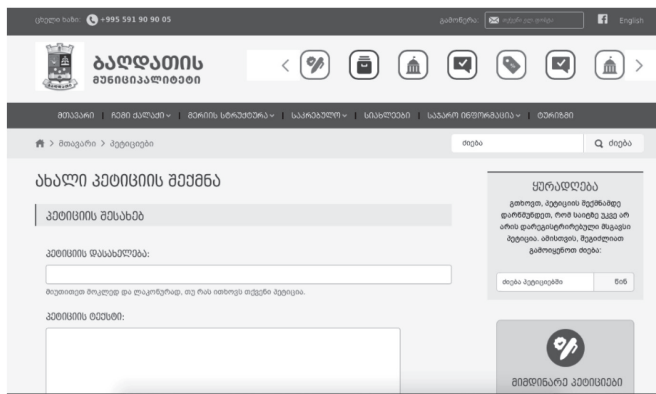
ცხელი ხაზი: +995 591 90 90 05
გამოწერა:
English

ბაღდათის
მუნიციპალიტეტი

მთავარი | ჩემი ქალაქი | მერიის სტრუქტურა | საკრებულო | სიახლეები | საჯარო ინფორმაცია | ტურიზმი

მთავარი > პეტიციები
ძიება
ძიება

ახალი პეტიციის შექმნა

პეტიციის შესახებ

პეტიციის დასახელება:

მიუთითეთ მოკლედ და ლაკონურად, თუ რას ითხოვს თქვენი პეტიცია.

პეტიციის ტექსტი:

ყურადღება
გთხოვთ, პეტიციის შექმნამდე დარწმუნდეთ, რომ სისტემ უკვე არ არის დარეგისტრირებული მსგავსი პეტიცია. ამისთვის, მუგძოლიათ გამოიყენოთ ძიება:

ძიება პეტიციებში
წინ

მიმდინარე პეტიციები